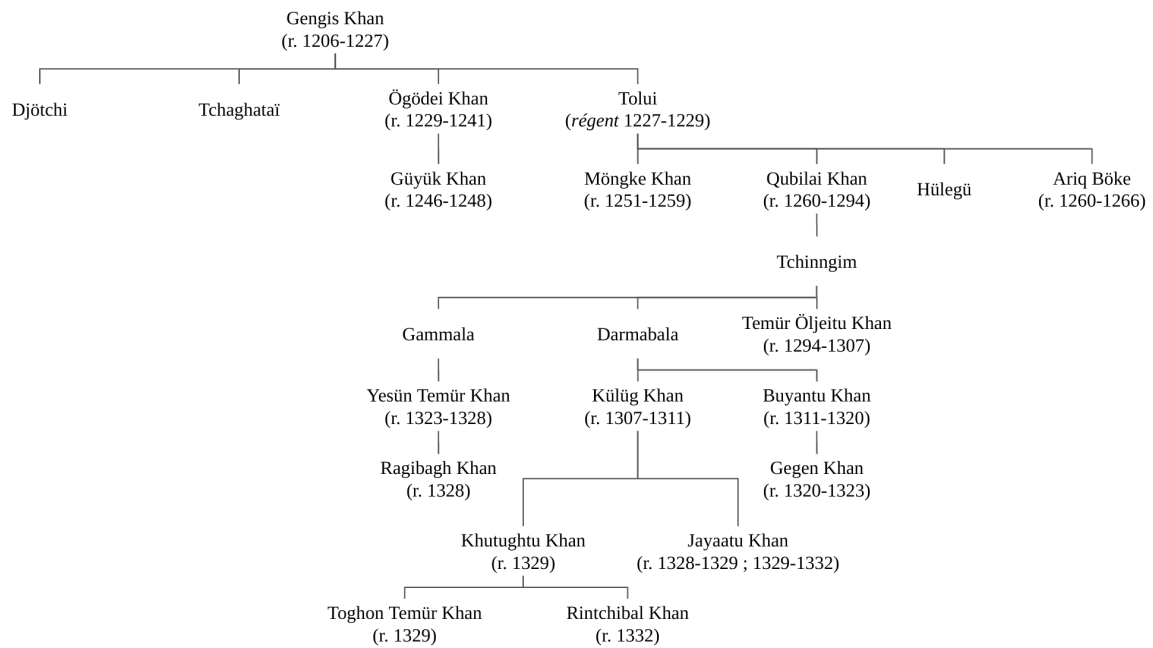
Gengis Khan
(r. 1206-1227)

Djötchi

Tchaghataï

Ögödei Khan
(r. 1229-1241)

Güyük Khan
(r. 1246-1248)

Tolui
(*régent* 1227-1229)

Möngke Khan
(r. 1251-1259)

Qubilai Khan
(r. 1260-1294)

Hülegü

Ariq Böke
(r. 1260-1266)

Tchinngim

Gammala

Yesün Temür Khan
(r. 1323-1328)

Ragibagh Khan
(r. 1328)

Darmabala

Külüg Khan
(r. 1307-1311)

Buyantu Khan
(r. 1311-1320)

Gegen Khan
(r. 1320-1323)

Temür Öljeitu Khan
(r. 1294-1307)

Khutughtu Khan
(r. 1329)

Jayaatu Khan
(r. 1328-1329 ; 1329-1332)

Toghon Temür Khan
(r. 1329)

Rintchibal Khan
(r. 1332)